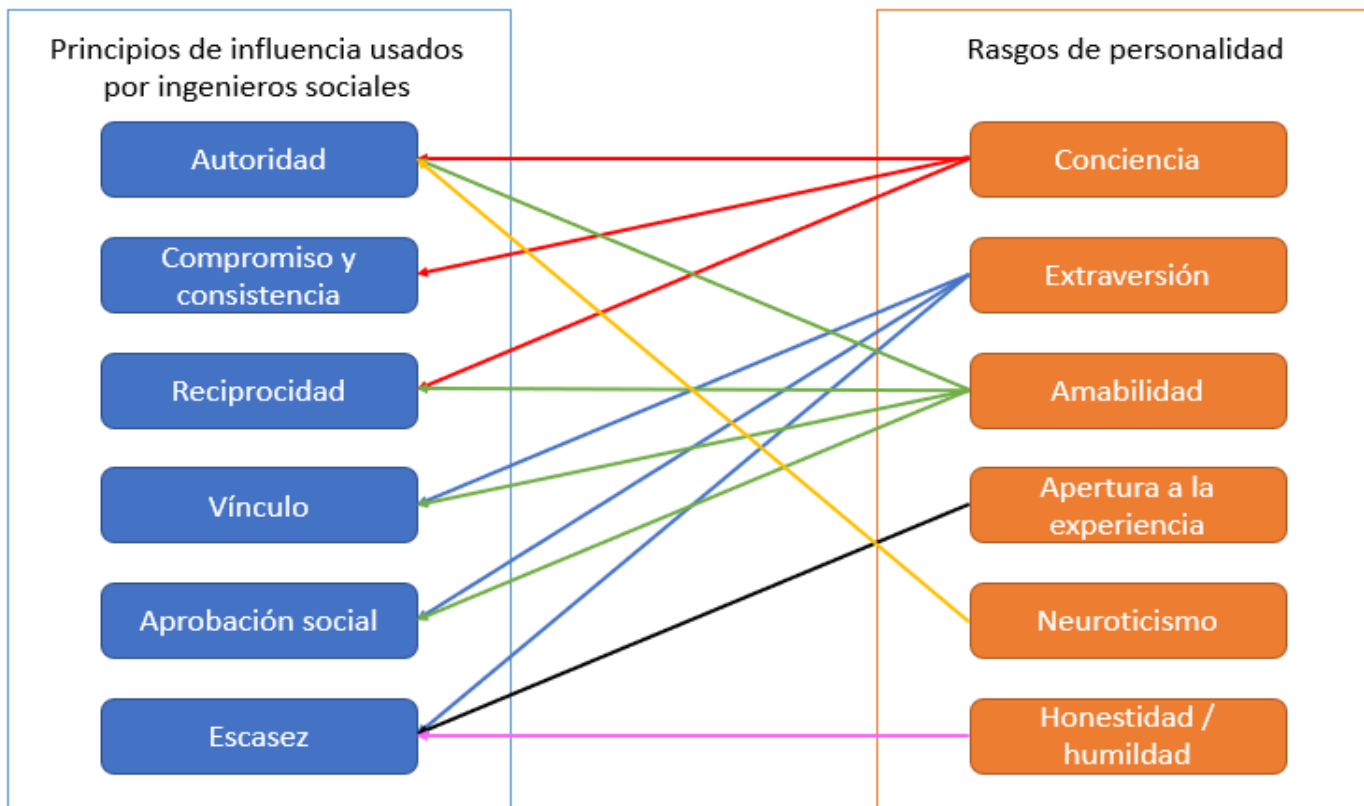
Principios de influencia usados por ingenieros sociales

Autoridad

Compromiso y consistencia

Reciprocidad

Vínculo

Aprobación social

Escasez

Rasgos de personalidad

Conciencia

Extraversión

Amabilidad

Apertura a la experiencia

Neuroticismo

Honestidad / humildad